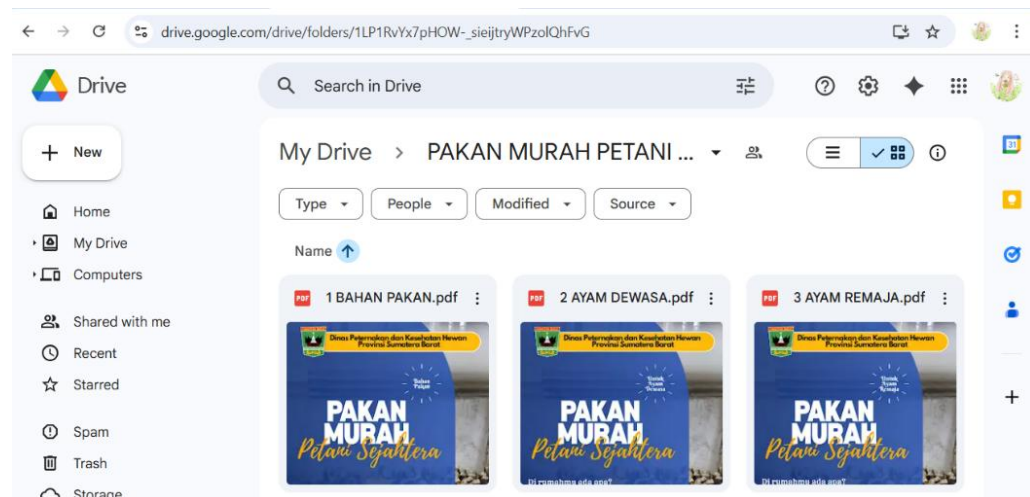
drive.google.com/drive/folders/1LP1RvYx7pHOW-_sieijtryWPzolQhFvG

Drive

Search in Drive

New

Home
My Drive
Computers

Shared with me
Recent
Starred

Spam
Trash
Storage

My Drive > PAKAN MURAH PETANI ...

Type
People
Modified
Source

Name

1 BAHAN PAKAN.pdf
Dinas Peternakan dan Kesehatan Hewan Provinsi Sumatera Barat
Bahan Pakan
PAKAN MURAH
Petani Sejahtera

2 AYAM DEWASA.pdf
Dinas Peternakan dan Kesehatan Hewan Provinsi Sumatera Barat
Untuk Ayam Dewasa
PAKAN MURAH
Petani Sejahtera
Di rumahmu ada apa?

3 AYAM REMAJA.pdf
Dinas Peternakan dan Kesehatan Hewan Provinsi Sumatera Barat
Untuk Ayam Remaja
PAKAN MURAH
Petani Sejahtera
Di rumahmu ada apa?